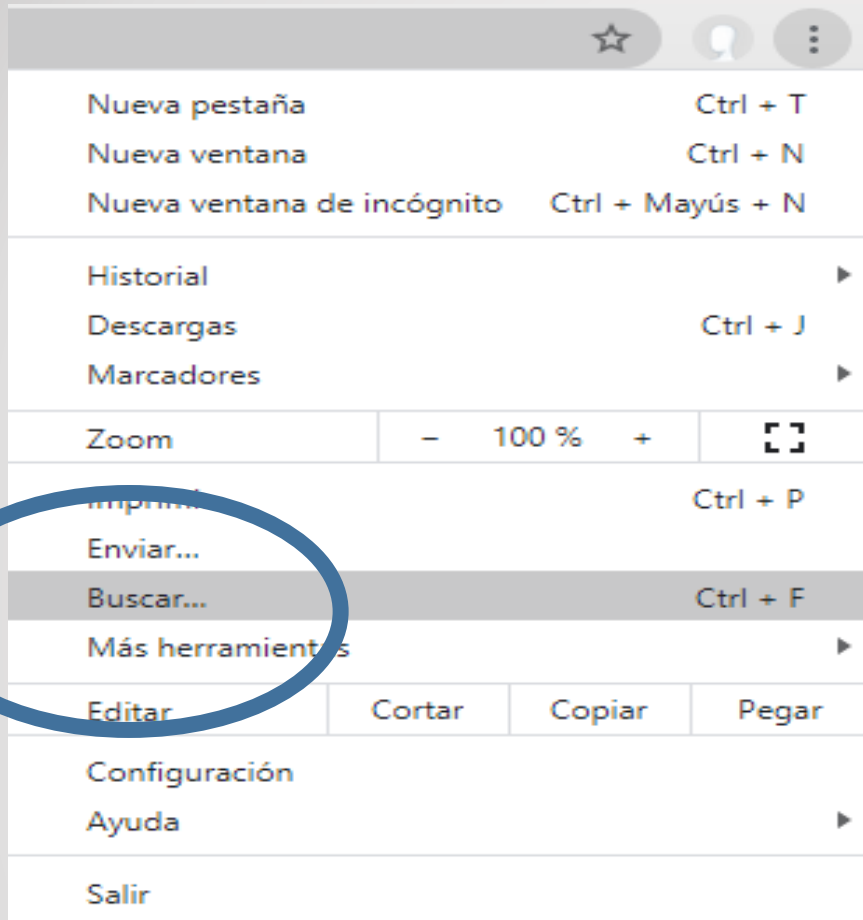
Nueva pestaña Ctrl + T
Nueva ventana Ctrl + N
Nueva ventana de incógnito Ctrl + Mayús + N

Historial
Descargas Ctrl + J
Marcadores

| Zoom | – 100 % + | |
|---|---|---|

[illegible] Ctrl + P
Enviar...
Buscar... Ctrl + F
Más herramient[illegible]s

| Editar | Cortar | Copiar | Pegar |
|---|---|---|---|

Configuración
Ayuda

Salir